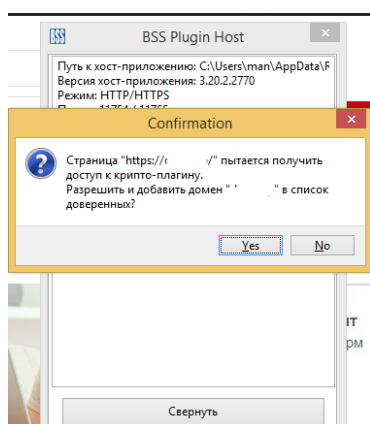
BSS Plugin Host

Путь к хост-приложению: C:\Users\man\AppData\F
Версия хост-приложения: 3.20.2.2770
Режим: HTTP/HTTPS
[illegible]

Confirmation

Страница "https://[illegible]/" пытается получить доступ к крипто-плагину.
Разрешить и добавить домен "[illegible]" в список доверенных?

Yes
No

IT
рм

Свернуть